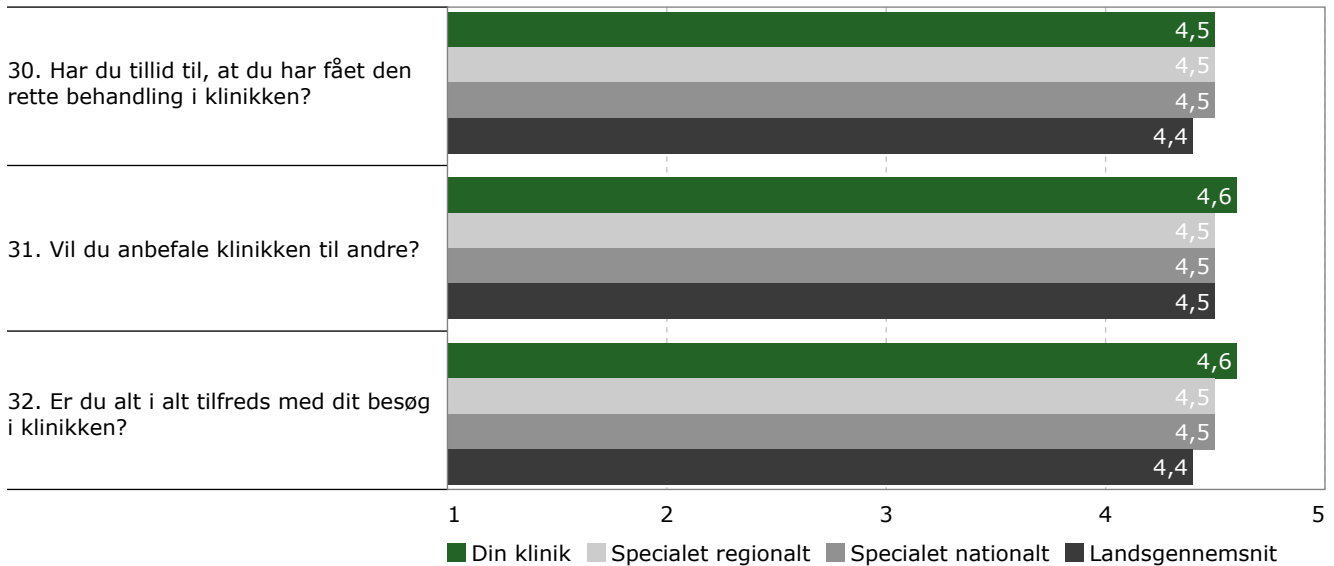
30. Har du tillid til, at du har fået den rette behandling i klinikken?

4,5
4,5
4,5
4,4

31. Vil du anbefale klinikken til andre?

4,6
4,5
4,5
4,5

32. Er du alt i alt tilfreds med dit besøg i klinikken?

4,6
4,5
4,5
4,4

1 2 3 4 5

Din klinik   Specialet regionalt   Specialet nationalt   Landsgennemsnit